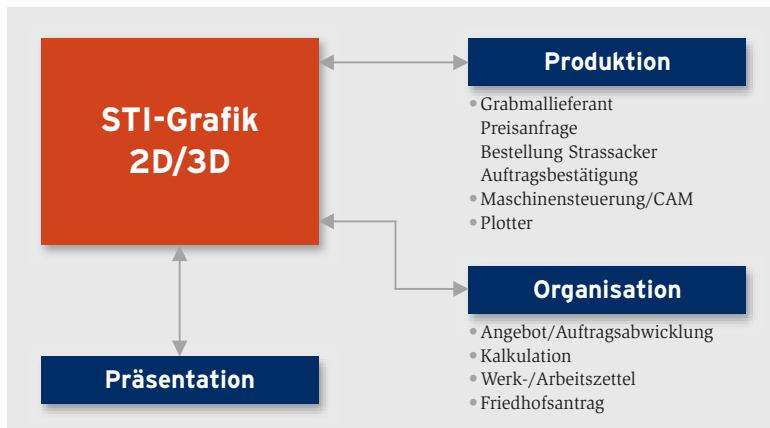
STI-Grafik 2D/3D

Produktion

• Grabmallieferant
Preisanfrage
Bestellung Strassacker
Auftragsbestätigung
• Maschinensteuerung/CAM
• Plotter

Organisation

• Angebot/Auftragsabwicklung
• Kalkulation
• Werk-/Arbeitszettel
• Friedhofsantrag

Präsentation